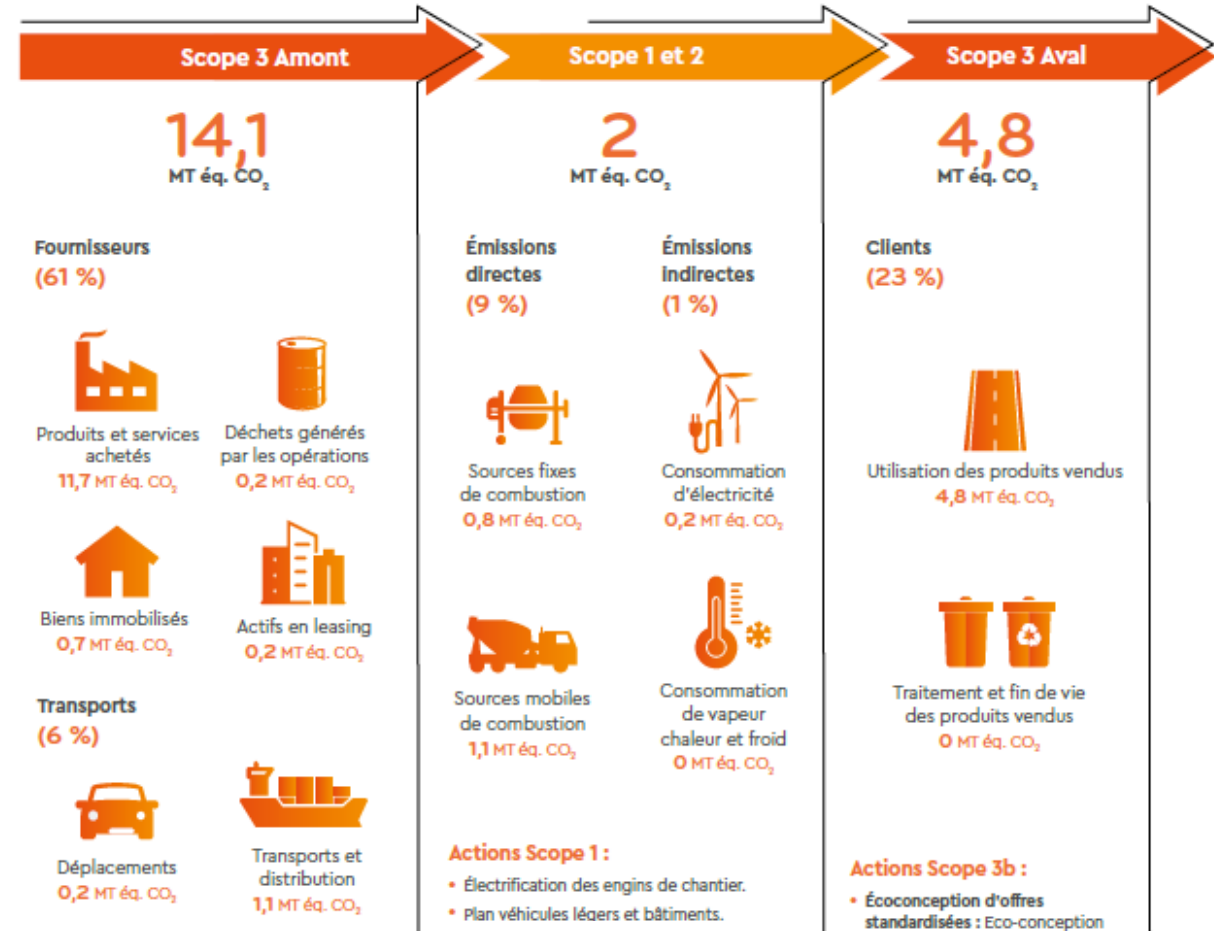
Scope 3 Amont

14,1
MT éq. $CO_2$

Fournisseurs
(61 %)

Produits et services achetés
11,7 MT éq. $CO_2$

Déchets générés par les opérations
0,2 MT éq. $CO_2$

Biens immobilisés
0,7 MT éq. $CO_2$

Actifs en leasing
0,2 MT éq. $CO_2$

Transports
(6 %)

Déplacements
0,2 MT éq. $CO_2$

Transports et distribution
1,1 MT éq. $CO_2$

Scope 1 et 2

2
MT éq. $CO_2$

Émissions directes
(9 %)

Émissions indirectes
(1 %)

Sources fixes de combustion
0,8 MT éq. $CO_2$

Consommation d'électricité
0,2 MT éq. $CO_2$

Sources mobiles de combustion
1,1 MT éq. $CO_2$

Consommation de vapeur chaleur et froid
0 MT éq. $CO_2$

Actions Scope 1 :
• Électrification des engins de chantier.
• Plan véhicules légers et bâtiments.

Scope 3 Aval

4,8
MT éq. $CO_2$

Clients
(23 %)

Utilisation des produits vendus
4,8 MT éq. $CO_2$

Traitement et fin de vie des produits vendus
0 MT éq. $CO_2$

Actions Scope 3b :
• Écoconception d'offres standardisées : Eco-conception